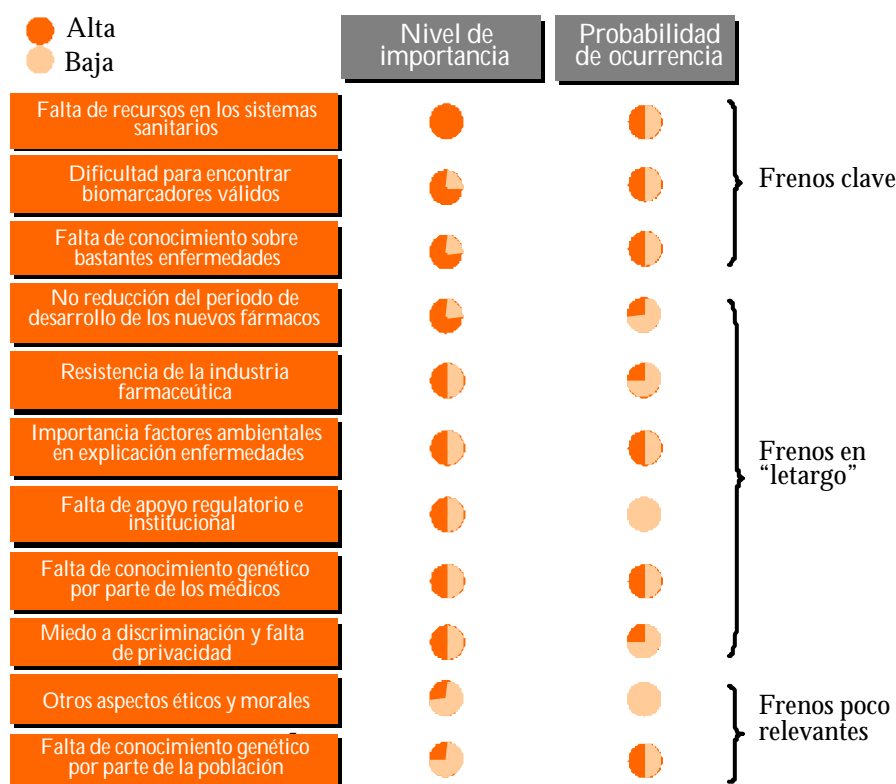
Alta
Baja

| | Nivel de importancia | Probabilidad de ocurrencia |
|---|---|---|
| Falta de recursos en los sistemas sanitarios | | |
| Dificultad para encontrar biomarcadores válidos | | |
| Falta de conocimiento sobre bastantes enfermedades | | |
| No reducción del periodo de desarrollo de los nuevos fármacos | | |
| Resistencia de la industria farmaceútica | | |
| Importancia factores ambientales en explicación enfermedades | | |
| Falta de apoyo regulatorio e institucional | | |
| Falta de conocimiento genético por parte de los médicos | | |
| Miedo a discriminación y falta de privacidad | | |
| Otros aspectos éticos y morales | | |
| Falta de conocimiento genético por parte de la población | | |

Frenos clave

Frenos en "letargo"

Frenos poco relevantes